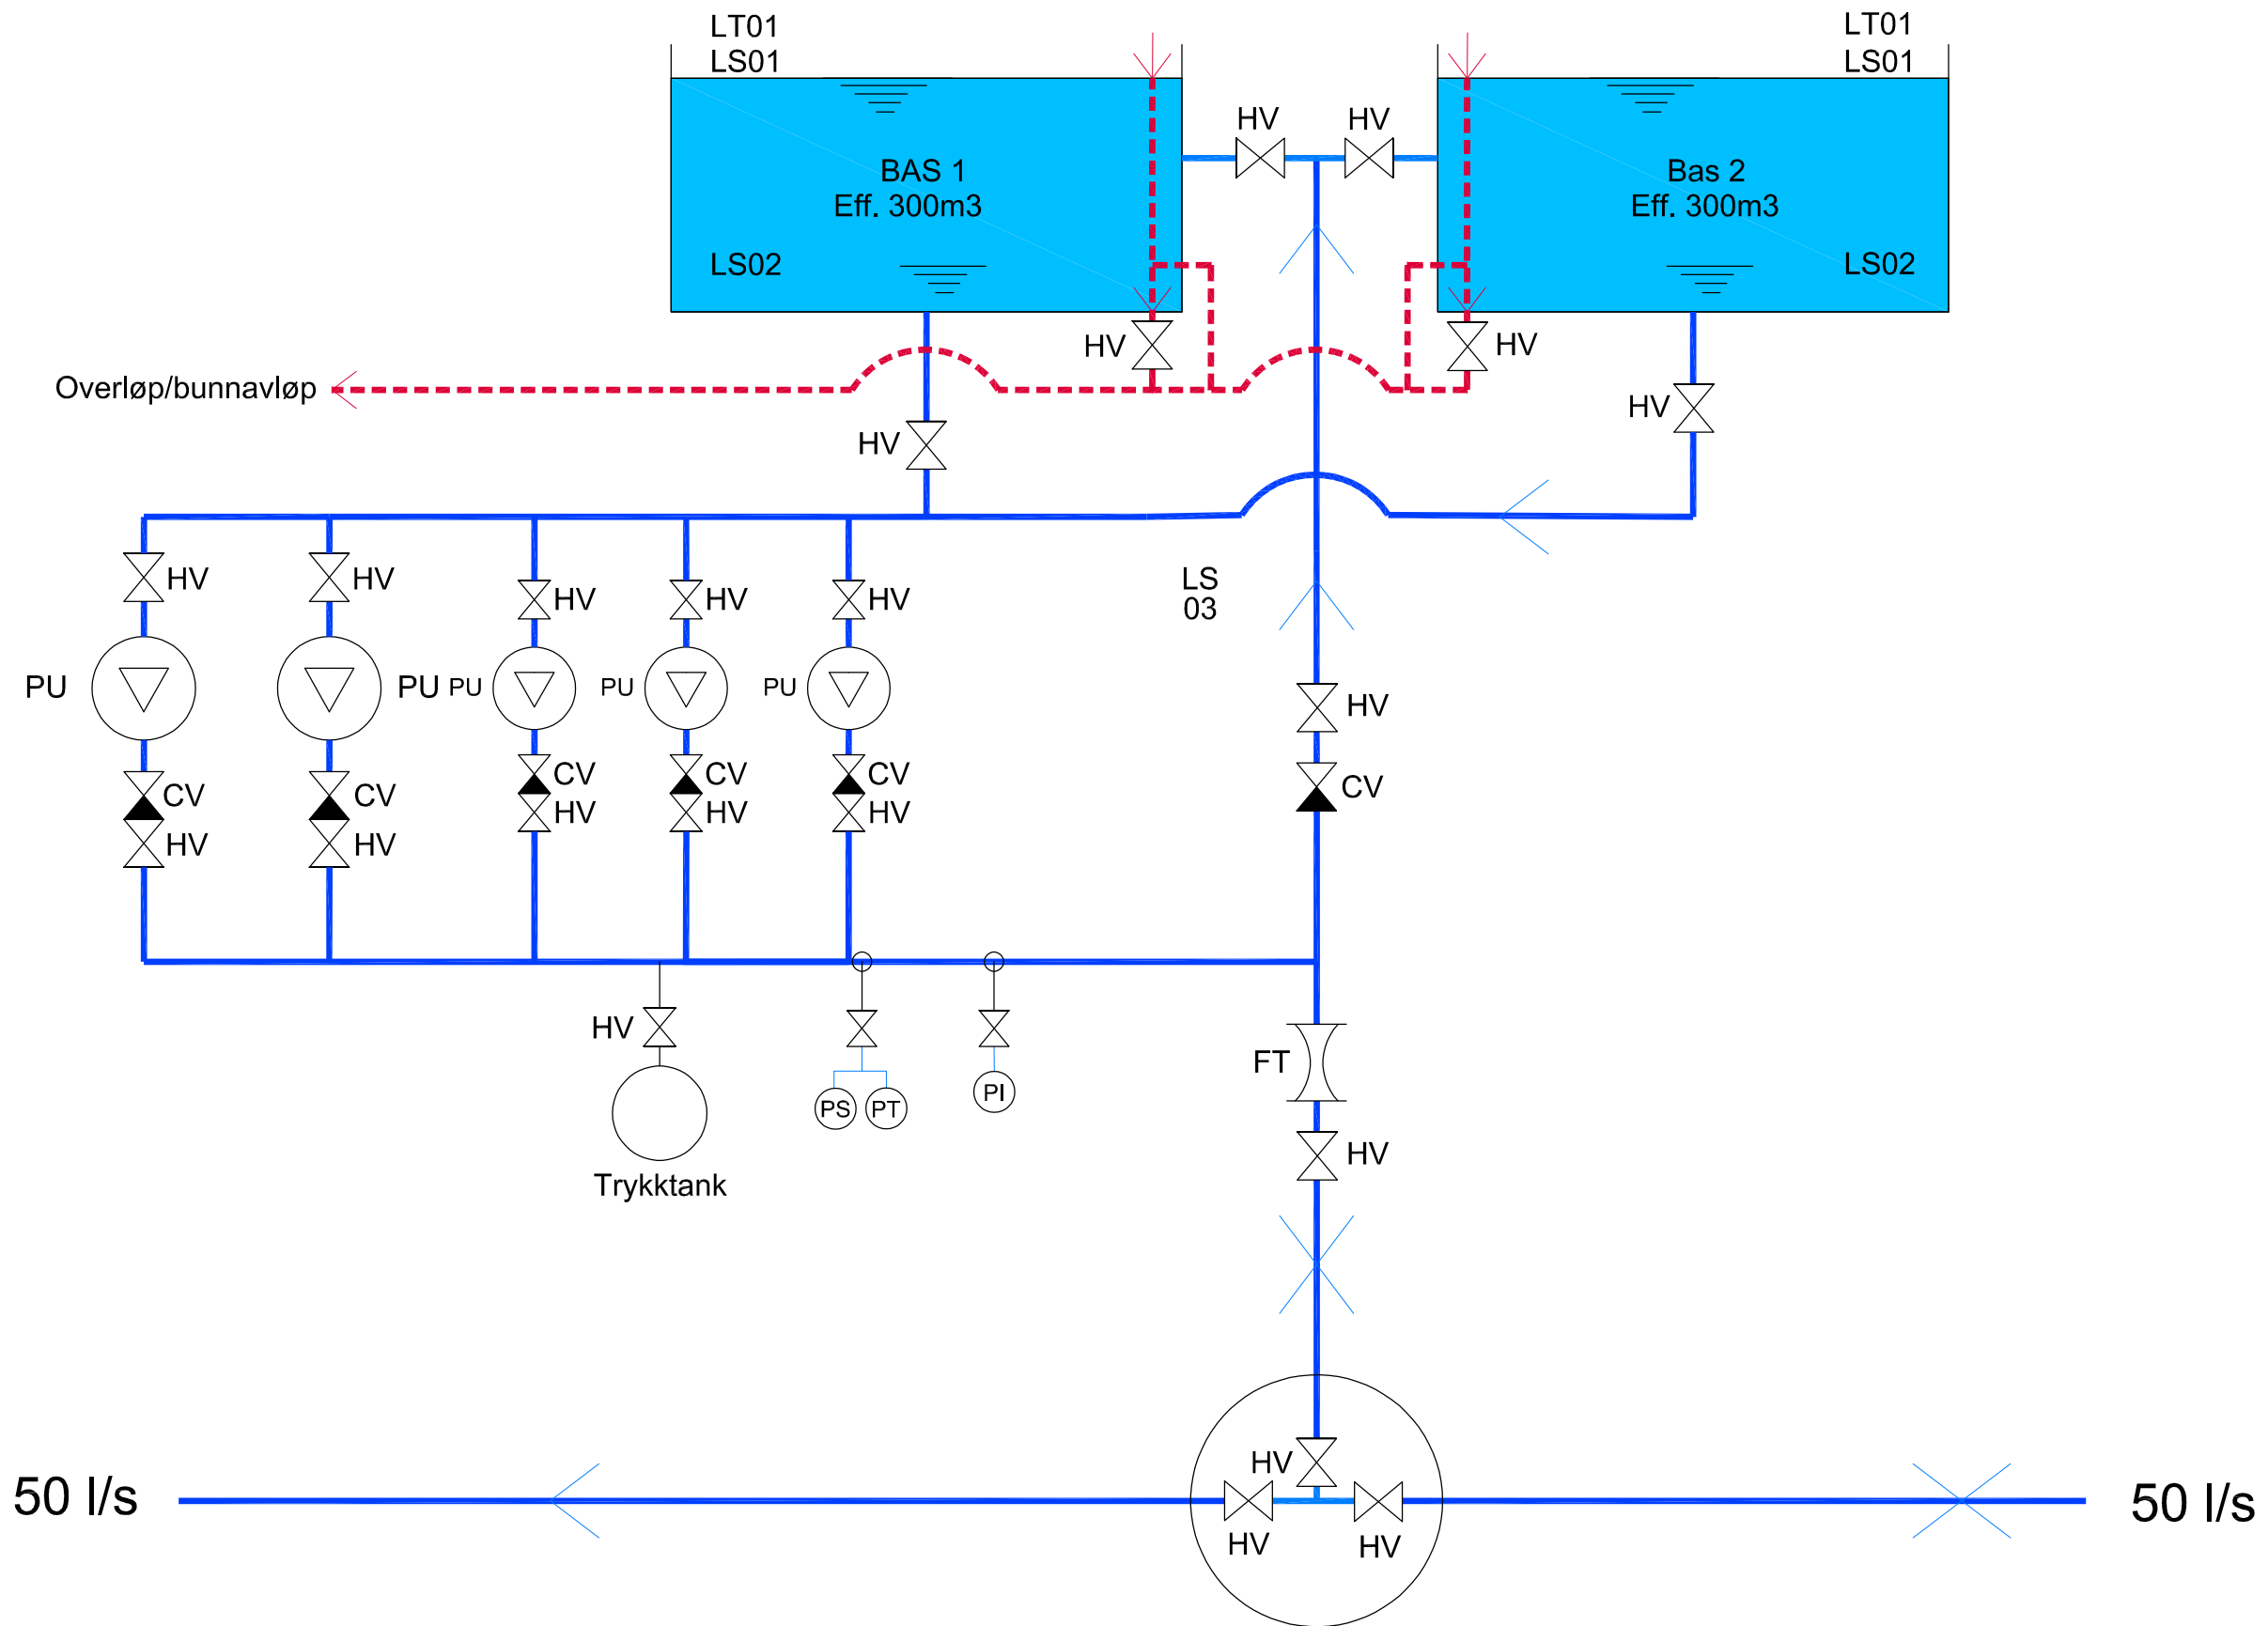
LT01
LS01

BAS 1
Eff. 300m3

LS02

HV HV

LT01
LS01

Bas 2
Eff. 300m3

LS02

HV
HV
HV
Overløp/bunnavløp
HV

HV HV HV HV HV

LS
03

PU PU PU PU PU PU

CV CV CV CV CV
HV HV HV HV HV

HV
CV

HV
Trykktank
PS PT
PI

FT
HV

HV
HV HV
50 l/s
50 l/s